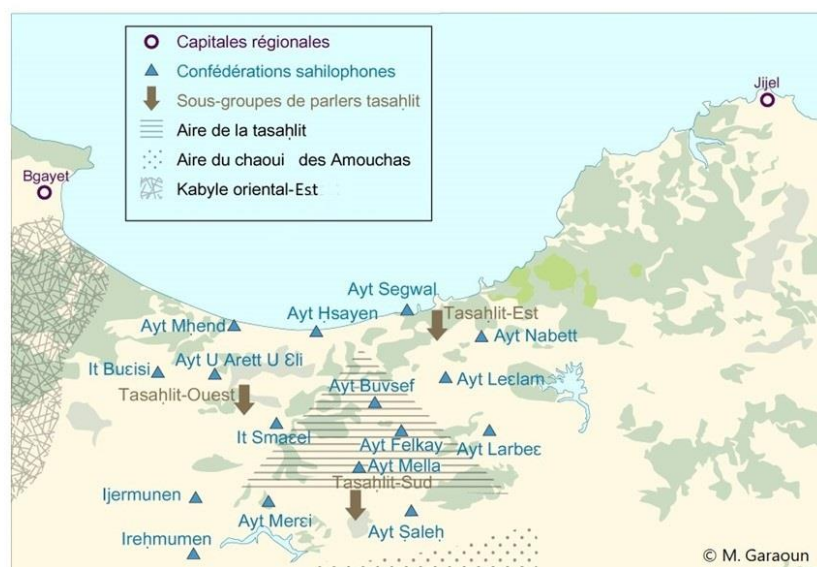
Capitales régionales
Confédérations sahilophones
Sous-groupes de parlers tasaḥlit
Aire de la tasaḥlit
Aire du chaoui des Amouchas
Kabyle oriental-Est

Jijel
Bgayet
Ayt Segwal
Ayt Hsayen
Tasaḥlit-Est
Ayt Mhend
Ayt Nabett
Ayt U Arett U Ɛli
It Buɛisi
Ayt Leɛlam
Tasaḥlit-Ouest
Ayt Buysef
It Smaɛel
Ayt Felkay
Ayt Larbeɛ
Ayt Mella
Tasaḥlit-Sud
Ijermunen
Ayt Merɛi
Ayt Ṣaleḥ
Ireḥmumen
© M. Garaoun